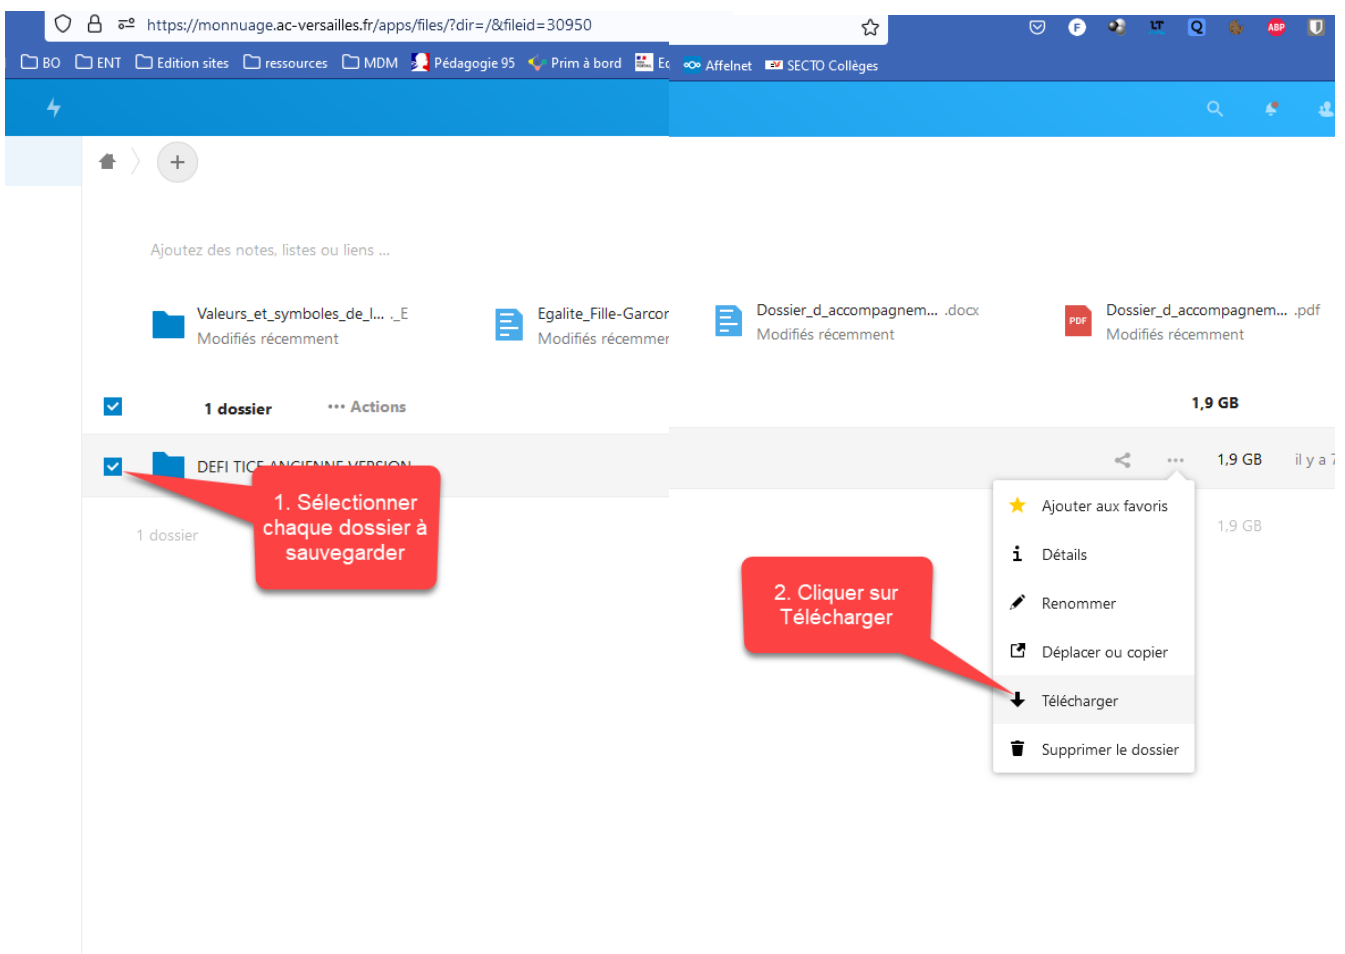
https://monnuage.ac-versailles.fr/apps/files/?dir=/&fileid=30950

BO ENT Edition sites ressources MDM Pédagogie 95 Prim à bord Ec Affelnet SECTO Collèges

Ajoutez des notes, listes ou liens ...

Valeurs_et_symboles_de_l... ._E
Modifiés récemment

Egalite_Fille-Garcor
Modifiés récemmer

Dossier_d_accompagnem... .docx
Modifiés récemment

Dossier_d_accompagnem... .pdf
Modifiés récemment

1 dossier ··· Actions 1,9 GB

DEFI TICE ANCIENNE VERSION 1,9 GB il y a 7

1 dossier 1,9 GB

1. Sélectionner chaque dossier à sauvegarder

2. Cliquer sur Télécharger

Ajouter aux favoris
Détails
Renommer
Déplacer ou copier
Télécharger
Supprimer le dossier